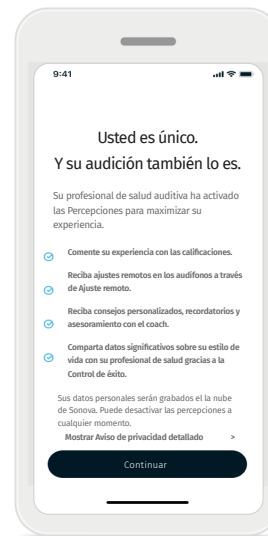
9:41

Usted es único.
Y su audición también lo es.

Su profesional de salud auditiva ha activado las Percepciones para maximizar su experiencia.

Comente su experiencia con las calificaciones.

Reciba ajustes remotos en los audífonos a través de Ajuste remoto.

Reciba consejos personalizados, recordatorios y asesoramiento con el coach.

Comparta datos significativos sobre su estilo de vida con su profesional de salud gracias a la Control de éxito.

Sus datos personales serán grabados el la nube de Sonova. Puede desactivar las percepciones a cualquier momento.

Mostrar Aviso de privacidad detallado >

Continuar